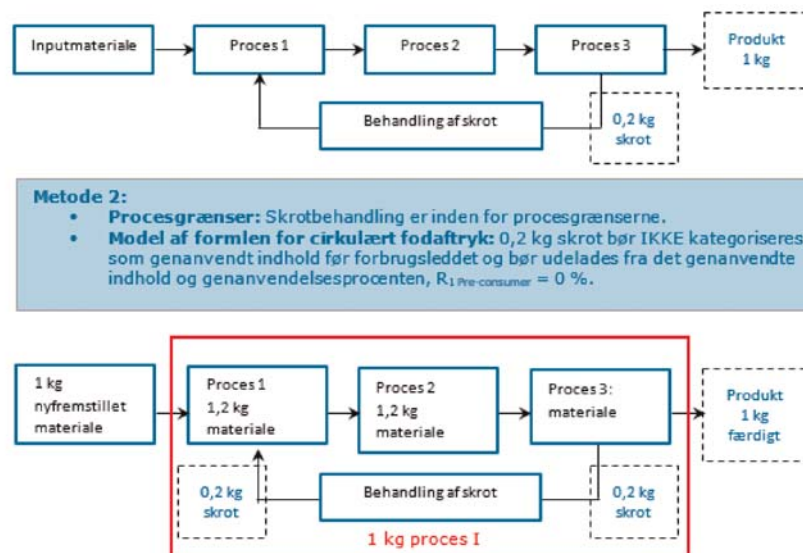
Inputmateriale

Proces 1

Proces 2

Proces 3

Produkt
1 kg

Behandling af skrot

0,2 kg
skrot

**Metode 2:**
• **Procesgrænser:** Skrotbehandling er inden for procesgrænserne.
• **Model af formlen for cirkulært fodaftryk:** 0,2 kg skrot bør IKKE kategoriseres som genanvendt indhold før forbrugsleddet og bør udelades fra det genanvendte indhold og genanvendelsesprocenten, $R_{1\ Pre\text{-}consumer}$ = 0 %.

1 kg
nyfremstillet
materiale

Proces 1
1,2 kg
materiale

Proces 2
1,2 kg
materiale

Proces 3:
materiale

Produkt
1 kg
færdigt

0,2 kg
skrot

Behandling af skrot

0,2 kg
skrot

1 kg proces I